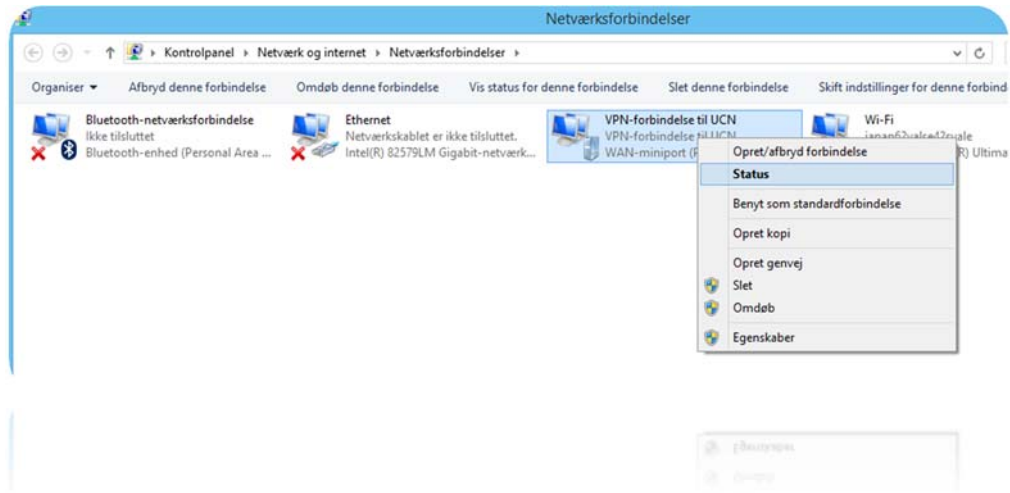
Netværksforbindelser

Kontrolpanel ▸ Netværk og internet ▸ Netværksforbindelser ▸

Organiser ▾ Afbryd denne forbindelse Omdøb denne forbindelse Vis status for denne forbindelse Slet denne forbindelse Skift indstillinger for denne forbind

Bluetooth-netværksforbindelse
Ikke tilsluttet
Bluetooth-enhed (Personal Area ...

Ethernet
Netværkskablet er ikke tilsluttet.
Intel(R) 82579LM Gigabit-netværk...

VPN-forbindelse til UCN
VPN-forbindelse til UCN
WAN-miniport (P

Wi-Fi
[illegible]
R) Ultima

Opret/afbryd forbindelse
Status
Benyt som standardforbindelse
Opret kopi
Opret genvej
Slet
Omdøb
Egenskaber